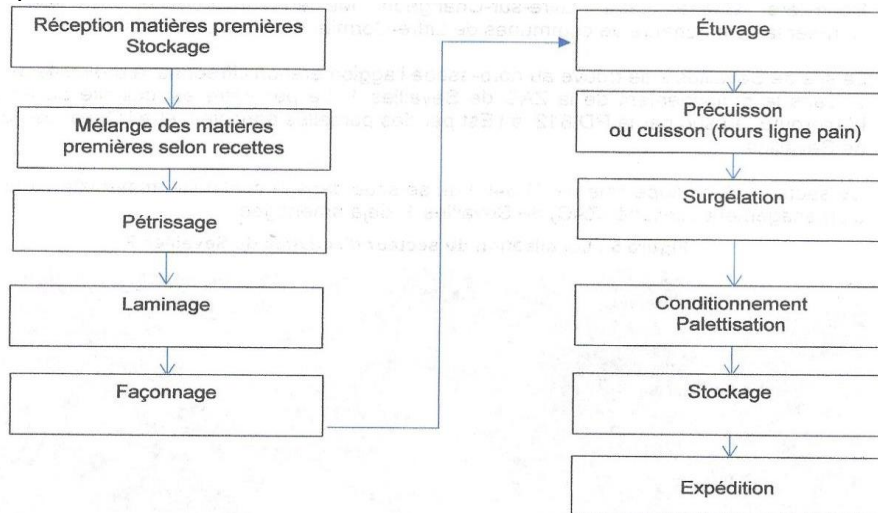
Réception matières premières
Stockage

Mélange des matières premières selon recettes

Pétrissage

Laminage

Façonnage

Étuvage

Précuisson ou cuisson (fours ligne pain)

Surgélation

Conditionnement
Palettisation

Stockage

Expédition